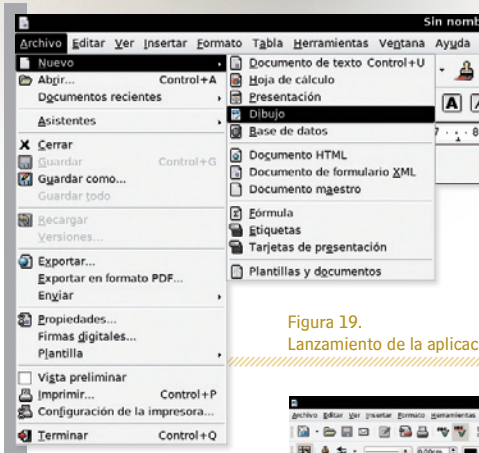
Sin nomb

Archivo Editar Ver Insertar Formato Tabla Herramientas Ventana Ayuda

Nuevo
Abrir... Control+A
Documentos recientes
Asistentes
Cerrar
Guardar Control+G
Guardar como...
Guardar todo
Recargar
Versiones...
Exportar...
Exportar en formato PDF...
Enviar
Propiedades...
Firmas digitales...
Plantilla
Vista preliminar
Imprimir... Control+P
Configuración de la impresora...
Terminar Control+Q

Documento de texto Control+U
Hoja de cálculo
Presentación
Dibujo
Base de datos
Documento HTML
Documento de formulario XML
Documento maestro
Fórmula
Etiquetas
Tarjetas de presentación
Plantillas y documentos

Figura 19.
Lanzamiento de la aplicac

Archivo Editar Ver Insertar Formato Herramientas